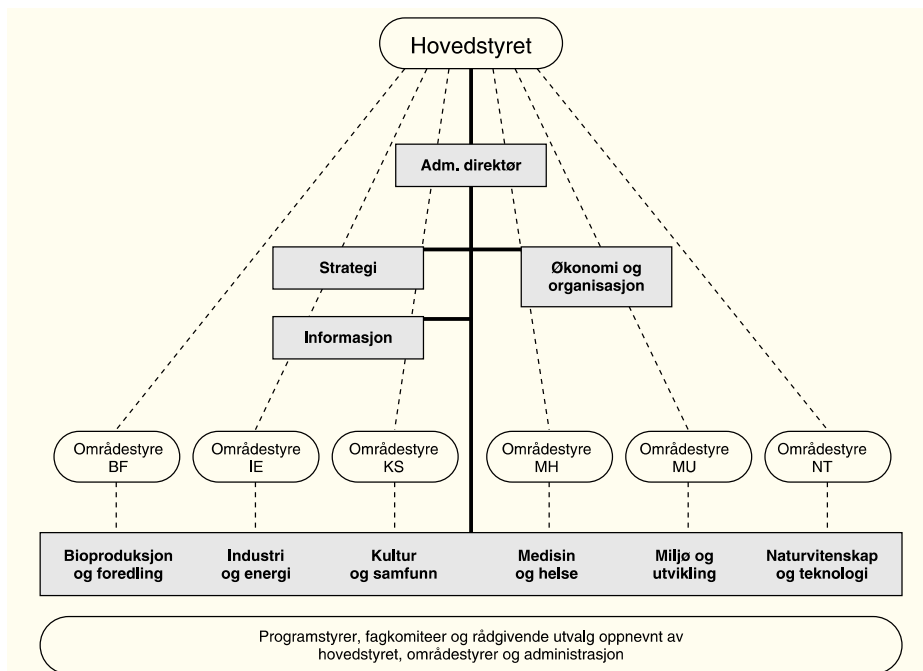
Hovedstyret

Adm. direktør

Strategi

Økonomi og organisasjon

Informasjon

Områdestyre BF

Områdestyre IE

Områdestyre KS

Områdestyre MH

Områdestyre MU

Områdestyre NT

Bioproduksjon og foredling

Industri og energi

Kultur og samfunn

Medisin og helse

Miljø og utvikling

Naturvitenskap og teknologi

Programstyrer, fagkomiteer og rådgivende utvalg oppnevnt av hovedstyret, områdestyrer og administrasjon